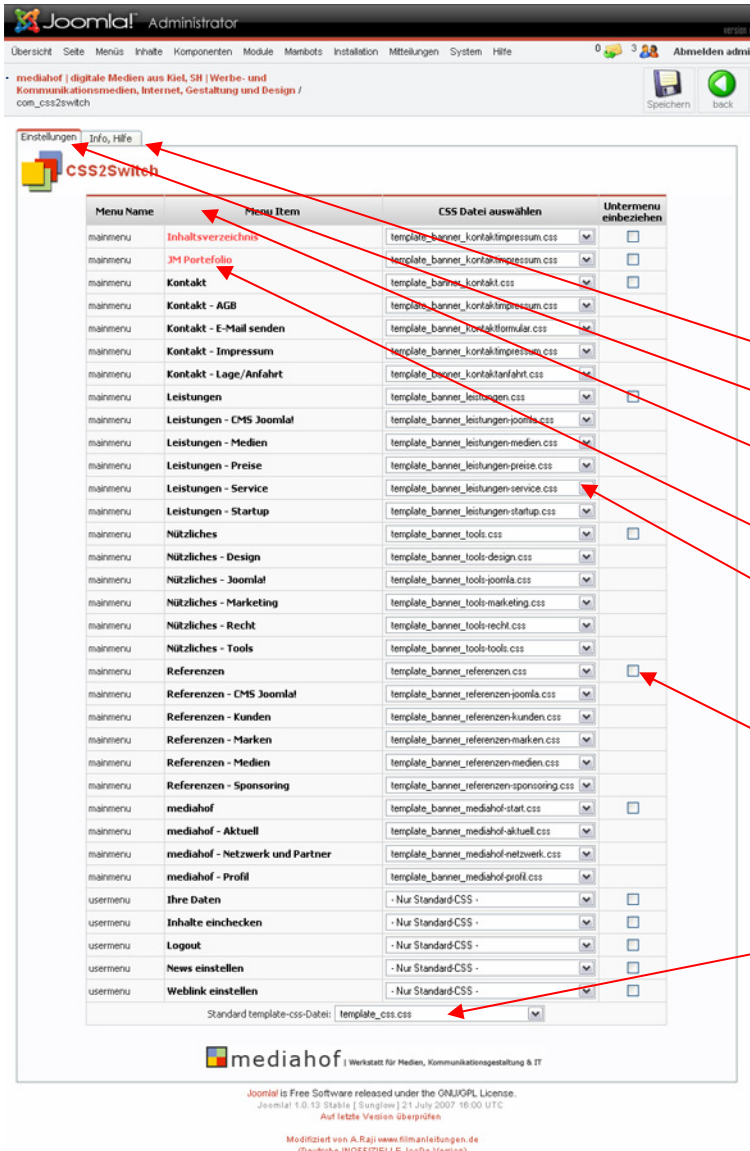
Joomla! Administrator

Version

Übersicht Seite Menüs Inhalte Komponenten Module Mambots Installation Mitteilungen System Hilfe 0 3 Abmelden admi

mediahof | digitale Medien aus Kiel, SH | Werbe- und Kommunikationsmedien, Internet, Gestaltung und Design / com_css2switch

Speichern back

Einstellungen Info, Hilfe

CSS2Switch

| Menu Name | Menu Item | CSS Datei auswählen | Untermenu einbeziehen |
|---|---|---|---|
| mainmenu | Inhaltsverzeichnis | template_banner_kontaktimpressum.css | |
| mainmenu | JM Portefolio | template_banner_kontaktimpressum.css | |
| mainmenu | Kontakt | template_banner_kontakt.css | |
| mainmenu | Kontakt - AGB | template_banner_kontaktimpressum.css | |
| mainmenu | Kontakt - E-Mail senden | template_banner_kontaktformular.css | |
| mainmenu | Kontakt - Impressum | template_banner_kontaktimpressum.css | |
| mainmenu | Kontakt - Lage/Anfahrt | template_banner_kontaktanfahrt.css | |
| mainmenu | Leistungen | template_banner_leistungen.css | |
| mainmenu | Leistungen - CMS Joomla! | template_banner_leistungen-joomla.css | |
| mainmenu | Leistungen - Medien | template_banner_leistungen-medien.css | |
| mainmenu | Leistungen - Preise | template_banner_leistungen-preise.css | |
| mainmenu | Leistungen - Service | template_banner_leistungen-service.css | |
| mainmenu | Leistungen - Startup | template_banner_leistungen-startup.css | |
| mainmenu | Nützliches | template_banner_tools.css | |
| mainmenu | Nützliches - Design | template_banner_tools-design.css | |
| mainmenu | Nützliches - Joomla! | template_banner_tools-joomla.css | |
| mainmenu | Nützliches - Marketing | template_banner_tools-marketing.css | |
| mainmenu | Nützliches - Recht | template_banner_tools-recht.css | |
| mainmenu | Nützliches - Tools | template_banner_tools-tools.css | |
| mainmenu | Referenzen | template_banner_referenzen.css | |
| mainmenu | Referenzen - CMS Joomla! | template_banner_referenzen-joomla.css | |
| mainmenu | Referenzen - Kunden | template_banner_referenzen-kunden.css | |
| mainmenu | Referenzen - Marken | template_banner_referenzen-marken.css | |
| mainmenu | Referenzen - Medien | template_banner_referenzen-medien.css | |
| mainmenu | Referenzen - Sponsoring | template_banner_referenzen-sponsoring.css | |
| mainmenu | mediahof | template_banner_mediahof-start.css | |
| mainmenu | mediahof - Aktuell | template_banner_mediahof-aktuell.css | |
| mainmenu | mediahof - Netzwerk und Partner | template_banner_mediahof-netzwerk.css | |
| mainmenu | mediahof - Profil | template_banner_mediahof-profil.css | |
| usermenu | Ihre Daten | - Nur Standard-CSS - | |
| usermenu | Inhalte einchecken | - Nur Standard-CSS - | |
| usermenu | Logout | - Nur Standard-CSS - | |
| usermenu | News einstellen | - Nur Standard-CSS - | |
| usermenu | Weblink einstellen | - Nur Standard-CSS - | |

Standard template-css-Datei: template_css.css

mediahof | Werkstatt für Medien, Kommunikationsgestaltung & IT

Joomla! is Free Software released under the GNU/GPL License.
Joomla! 1.0.13 Stable [ Sunglow ] 21 July 2007 16:00 UTC
Auf letzte Version überprüfen

Modifiziert von A.Raji www.filmanleitungen.de
(Deutsche INOFFIZIELLE JooDe Version)